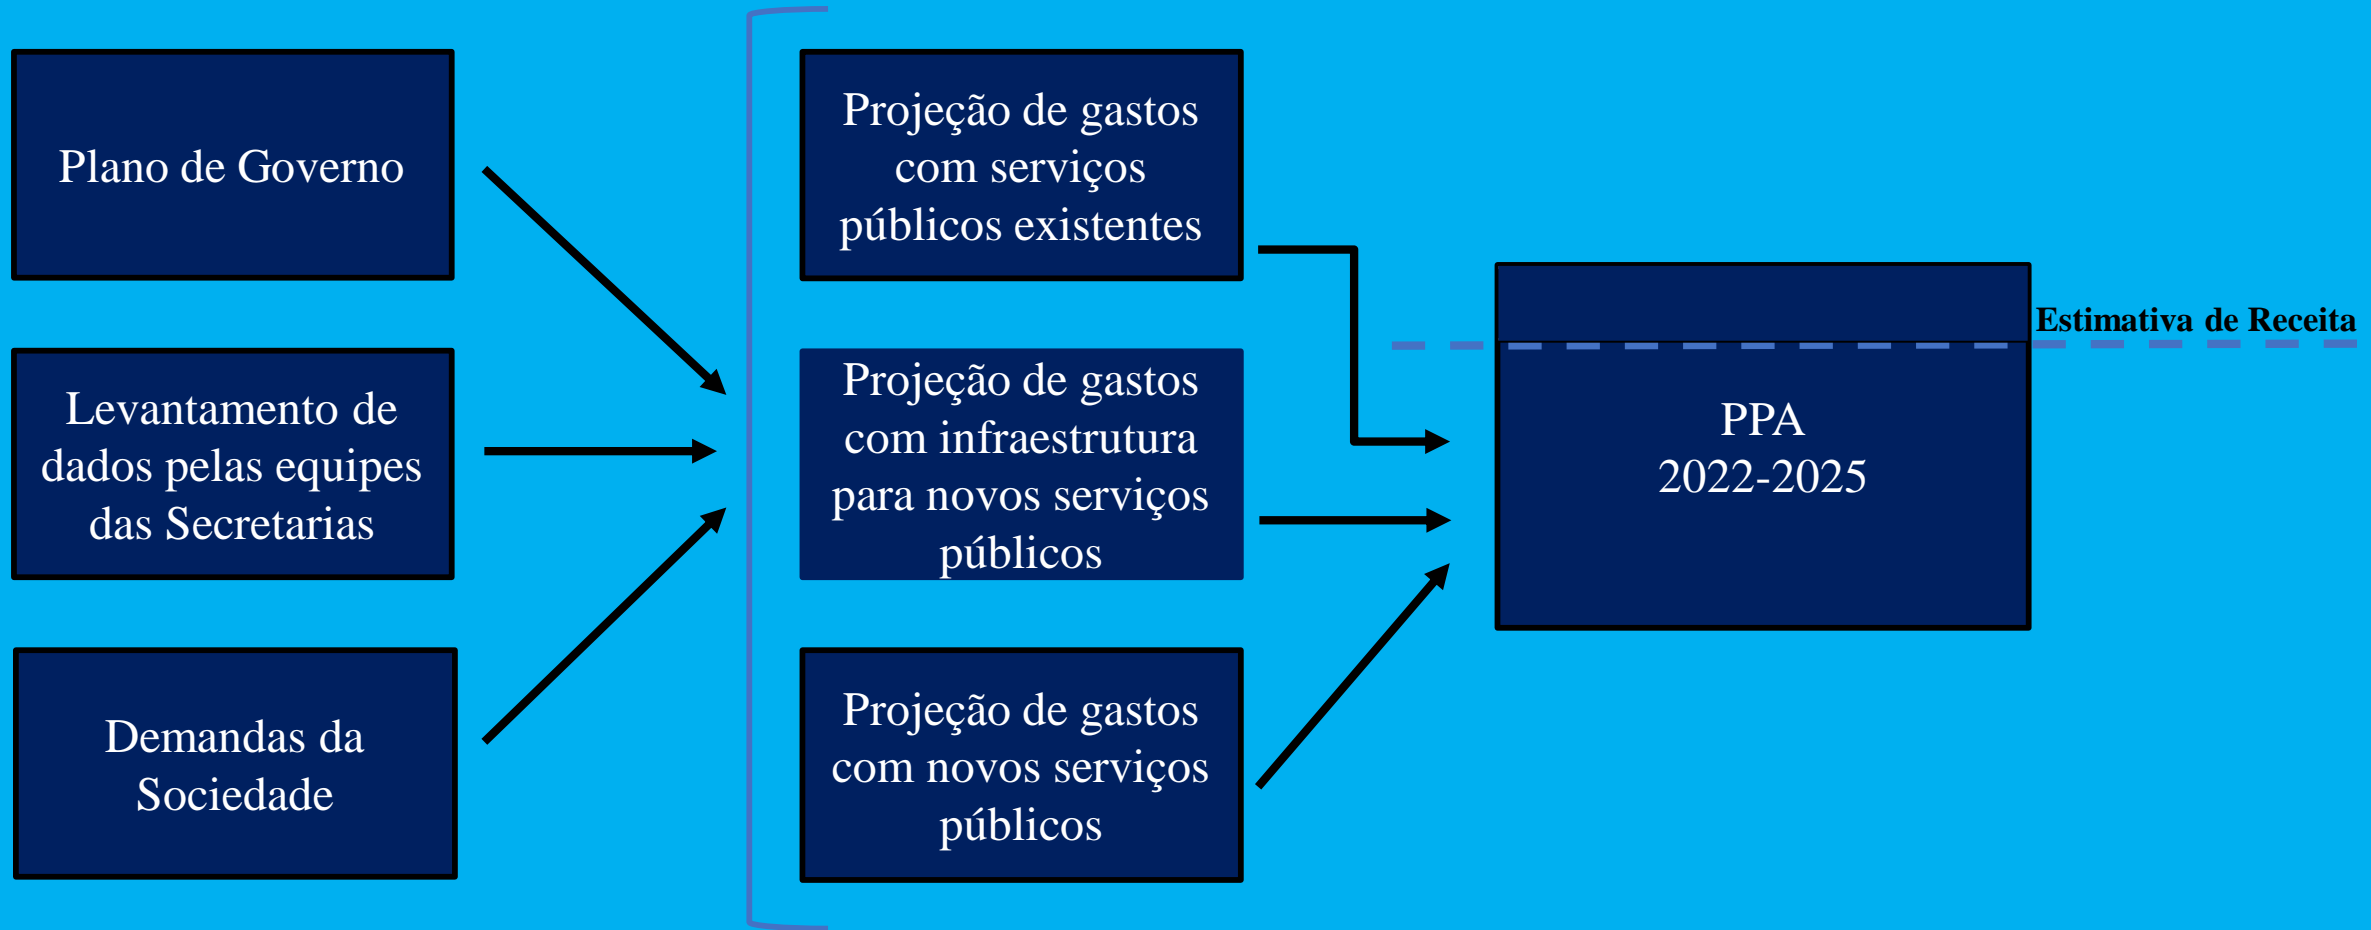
Plano de Governo

Levantamento de dados pelas equipes das Secretarias

Demandas da Sociedade

Projeção de gastos com serviços públicos existentes

Projeção de gastos com infraestrutura para novos serviços públicos

Projeção de gastos com novos serviços públicos

Estimativa de Receita

PPA
2022-2025